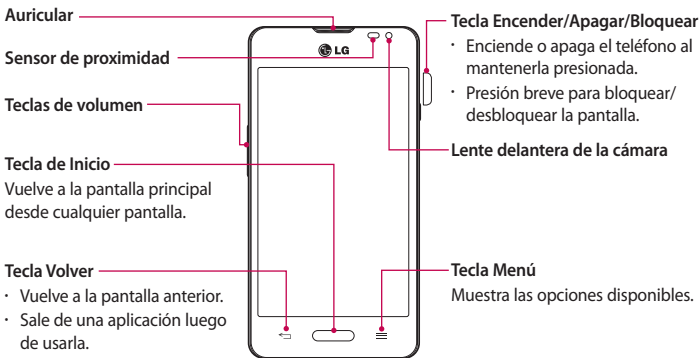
Auricular

Sensor de proximidad

Teclas de volumen

Tecla de Inicio
Vuelve a la pantalla principal desde cualquier pantalla.

Tecla Volver
· Vuelve a la pantalla anterior.
· Sale de una aplicación luego de usarla.

LG

Tecla Encender/Apagar/Bloquear
· Enciende o apaga el teléfono al mantenerla presionada.
· Presión breve para bloquear/desbloquear la pantalla.

Lente delantera de la cámara

Tecla Menú
Muestra las opciones disponibles.